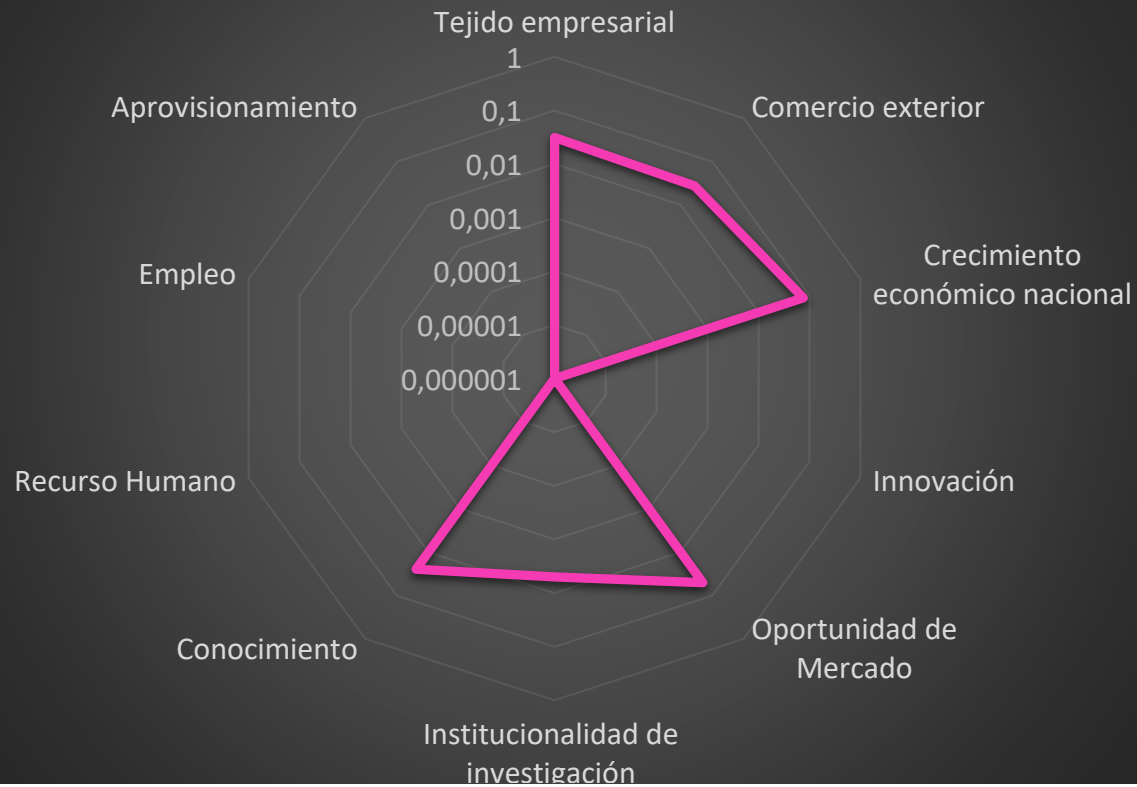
Tejido empresarial

1

0,1

0,01

0,001

0,0001

0,00001

0,000001

Comercio exterior

Crecimiento económico nacional

Innovación

Oportunidad de Mercado

Institucionalidad de investigación

Conocimiento

Recurso Humano

Empleo

Aprovisionamiento